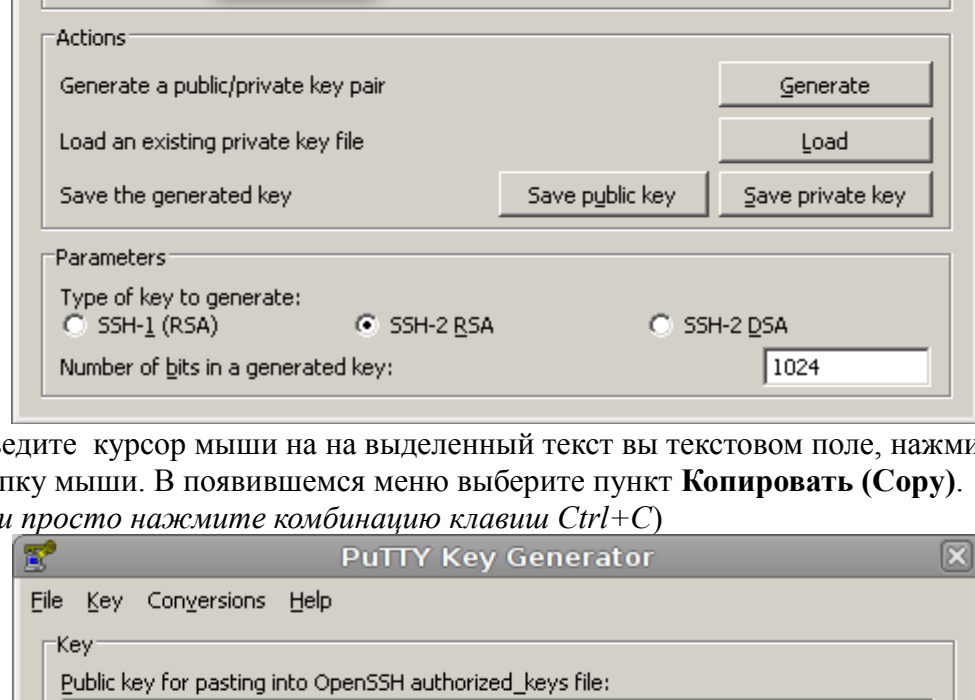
Actions

Generate a public/private key pair

Generate

Load an existing private key file

Load

Save the generated key

Save public key

Save private key

Parameters

Type of key to generate:

SSH-1 (RSA)

SSH-2 RSA

SSH-2 DSA

Number of bits in a generated key:

1024

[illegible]едите курсор мыши на на выделенный текст вы текстовом поле, нажми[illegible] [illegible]пку мыши. В появившемся меню выберите пункт **Копировать (Copy)**. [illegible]*и просто нажмите комбинацию клавиш Ctrl+C*)

PuTTY Key Generator

File Key Conversions Help

Key

Public key for pasting into OpenSSH authorized_keys file: